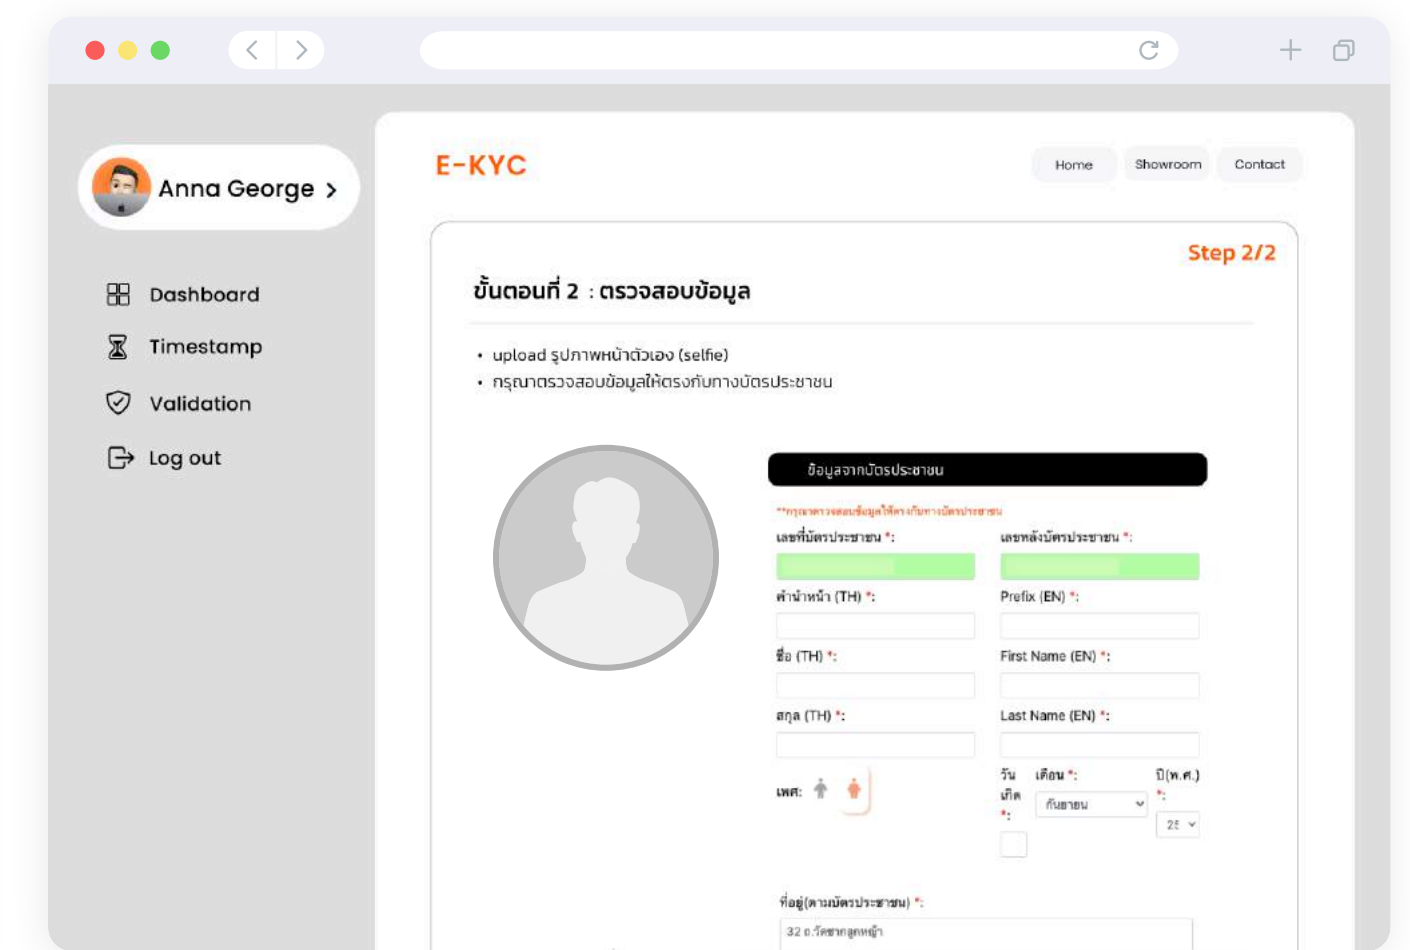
Anna George >

Dashboard

Timestamp

Validation

Log out

E-KYC

Home

Showroom

Contact

Step 2/2

ขั้นตอนที่ 2 : ตรวจสอบข้อมูล

• upload รูปภาพหน้าตัวเอง (selfie)
• กรุณาตรวจสอบข้อมูลให้ตรงกับบัตรประชาชน

ข้อมูลจากบัตรประชาชน

**กรุณาตรวจสอบข้อมูลให้ตรงกับบัตรประชาชน

เลขที่บัตรประชาชน *:

เลขหลังบัตรประชาชน *:

คำนำหน้า (TH) *:

Prefix (EN) *:

ชื่อ (TH) *:

First Name (EN) *:

สกุล (TH) *:

Last Name (EN) *:

เพศ:

วันเกิด *:

เดือน *:

กันยายน

ปี(พ.ศ.) *:

25

ที่อยู่(ตามบัตรประชาชน) *:

32 ถ.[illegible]